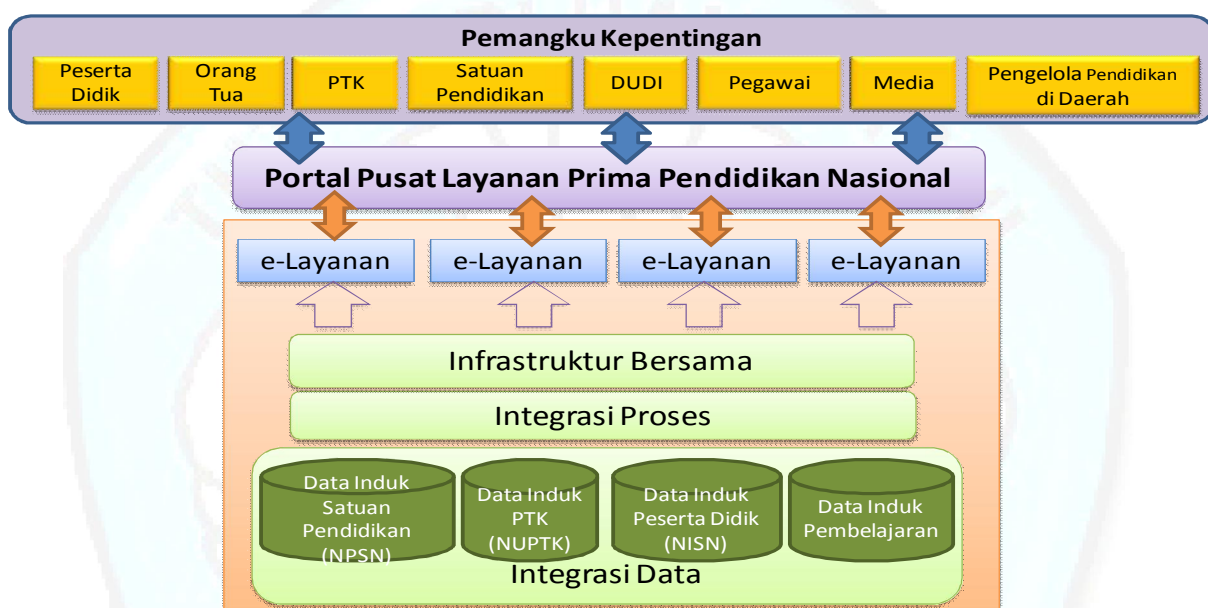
Pemangku Kepentingan

Peserta Didik

Orang Tua

PTK

Satuan Pendidikan

DUDI

Pegawai

Media

Pengelola Pendidikan di Daerah

Portal Pusat Layanan Prima Pendidikan Nasional

e-Layanan

e-Layanan

e-Layanan

e-Layanan

Infrastruktur Bersama

Integrasi Proses

Data Induk Satuan Pendidikan (NPSN)

Data Induk PTK (NUPTK)

Data Induk Peserta Didik (NISN)

Data Induk Pembelajaran

Integrasi Data